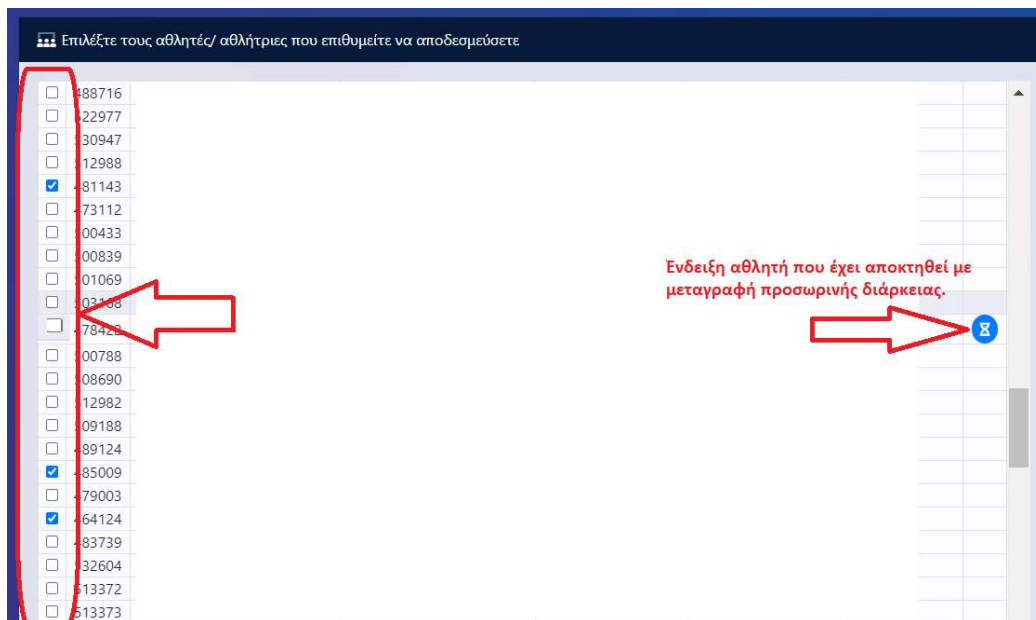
Επιλέξτε τους αθλητές/ αθλήτριες που επιθυμείτε να αποδεσμεύσετε

488716
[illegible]22977
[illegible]30947
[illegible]12988
481143
473112
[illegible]00433
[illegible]00839
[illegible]01069
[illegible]03108
478428
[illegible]00788
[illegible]08690
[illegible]12982
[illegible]09188
489124
485009
479003
464124
483739
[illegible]32604
513372
513373

Ένδειξη αθλητή που έχει αποκτηθεί με μεταγραφή προσωρινής διάρκειας.